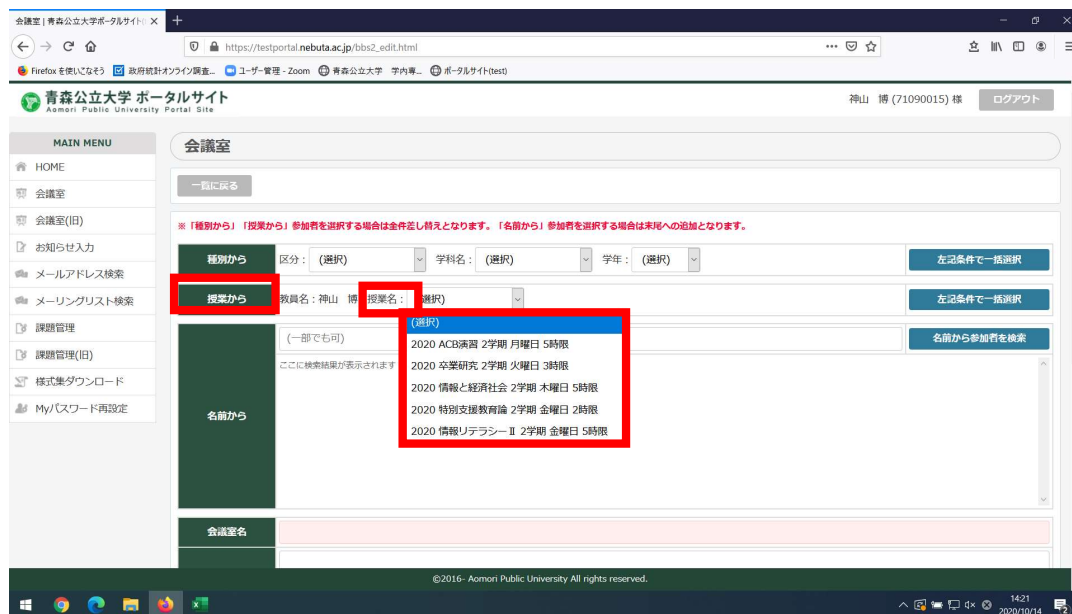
会議室 | 青森公立大学ポータルサイト

https://testportal.nebuta.ac.jp/bbs2_edit.html

Firefox を使いこなそう　政府統計オンライン調査...　ユーザー管理 - Zoom　青森公立大学　学内専...　ポータルサイト(test)

青森公立大学 ポータルサイト
Aomori Public University Portal Site

神山 博 (71090015) 様　ログアウト

MAIN MENU
HOME
会議室
会議室(旧)
お知らせ入力
メールアドレス検索
メーリングリスト検索
課題管理
課題管理(旧)
様式集ダウンロード
Myパスワード再設定

会議室

一覧に戻る

※「種別から」「授業から」参加者を選択する場合は全件差し替えとなります。「名前から」参加者を選択する場合は末尾への追加となります。

種別から　区分：(選択)　学科名：(選択)　学年：(選択)　左記条件で一括選択

授業から　教員名：神山 博　授業名：(選択)　左記条件で一括選択

(選択)
2020 ACB演習 2学期 月曜日 5時限
2020 卒業研究 2学期 火曜日 3時限
2020 情報と経済社会 2学期 木曜日 2時限
2020 特別支援教育論 2学期 金曜日 2時限
2020 情報リテラシーⅡ 2学期 金曜日 5時限

名前から　(一部でも可)　名前から参加者を検索
ここに検索結果が表示されます

会議室名

©2016- Aomori Public University All rights reserved.

14:21
2020/10/14